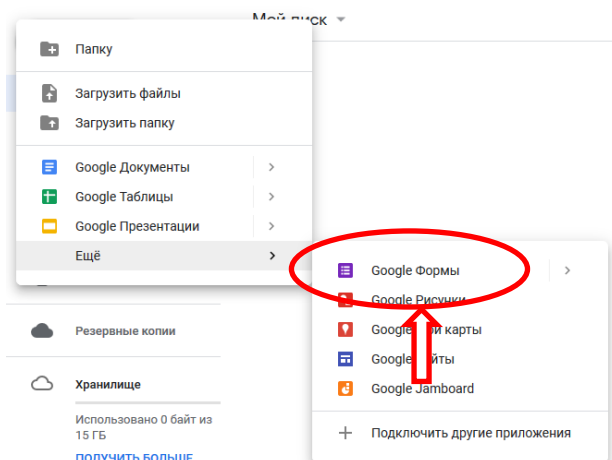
Мой диск

Папку

Загрузить файлы

Загрузить папку

Google Документы

Google Таблицы

Google Презентации

Ещё

Google Формы

Google Рисунки

Google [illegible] карты

Google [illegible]йты

Google Jamboard

Подключить другие приложения

Резервные копии

Хранилище

Использовано 0 байт из 15 ГБ

ПОЛУЧИТЬ БОЛЬШЕ